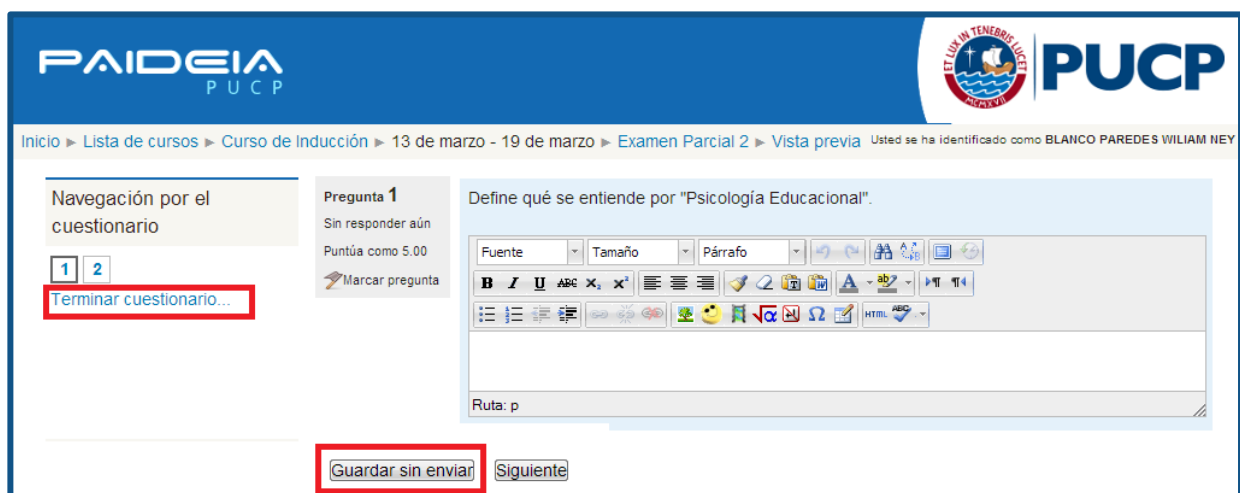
PAIDEIA
PUCP

ET LUX IN TENEBRIS LUCET
MCMXVII
PUCP

Inicio ► Lista de cursos ► Curso de Inducción ► 13 de marzo - 19 de marzo ► Examen Parcial 2 ► Vista previa Usted se ha identificado como BLANCO PAREDES WILIAM NEY

Navegación por el cuestionario

1 2

Terminar cuestionario...

Pregunta 1
Sin responder aún
Puntúa como 5.00
Marcar pregunta

Define qué se entiende por "Psicología Educacional".

Fuente
Tamaño
Párrafo

B I U ABC $x_2$ $x^2$

A ab

HTML ABC

Ruta: p

Guardar sin enviar
Siguiente